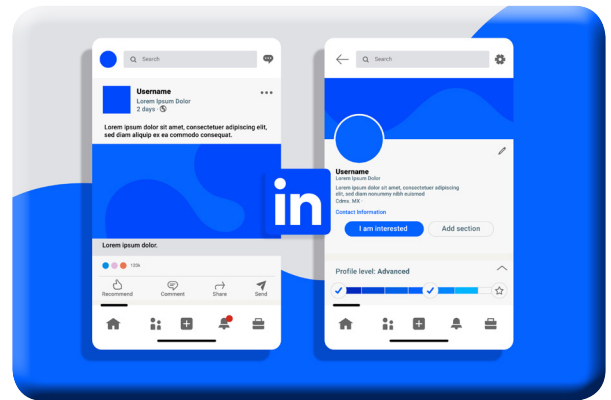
Search

Username
Lorem Ipsum Dolor
2 days ·

Lorem ipsum dolor sit amet, consectetuer adipiscing elit, sed diam aliquip ex ea commodo consequat.

Lorem ipsum dolor.

120k

Recommend
Comment
Share
Send

in

Search

Username
Lorem Ipsum Dolor
Lorem ipsum dolor sit amet, consectetuer adipiscing elit, sed diam nonummy nibh euismod
Cdmx. MX ·
Contact Information

I am interested
Add section

Profile level: Advanced